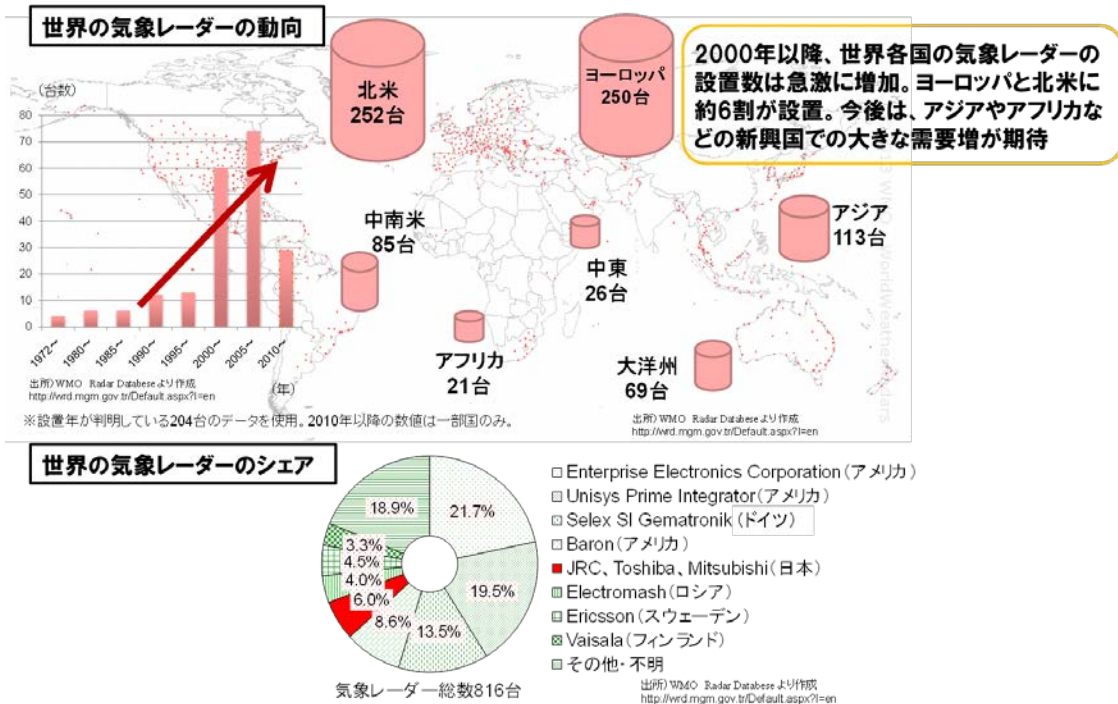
世界の気象レーダーの動向

2000年以降、世界各国の気象レーダーの設置数は急激に増加。ヨーロッパと北米に約6割が設置。今後は、アジアやアフリカなどの新興国での大きな需要増が期待

(台数)
80
70
60
50
40
30
20
10
0
1972~
1980~
1985~
1990~
1995~
2000~
2005~
2010~
(年)
出所)WMO Radar Databeseより作成
http://wrd.mgm.gov.tr/Default.aspx?l=en
※設置年が判明している204台のデータを使用。2010年以降の数値は一部国のみ。

北米
252台

ヨーロッパ
250台

中南米
85台

中東
26台

アジア
113台

アフリカ
21台

大洋州
69台

出所)WMO Radar Databeseより作成
http://wrd.mgm.gov.tr/Default.aspx?l=en

世界の気象レーダーのシェア

18.9%
21.7%
3.3%
4.5%
4.0%
6.0%
8.6%
13.5%
19.5%

気象レーダー総数816台

□ Enterprise Electronics Corporation(アメリカ)
□ Unisys Prime Integrator(アメリカ)
□ Selex SI Gematronik(ドイツ)
□ Baron(アメリカ)
■ JRC、Toshiba、Mitsubishi(日本)
□ Electromash(ロシア)
□ Ericsson(スウェーデン)
□ Vaisala(フィンランド)
□ その他・不明

出所)WMO Radar Databeseより作成
http://wrd.mgm.gov.tr/Default.aspx?l=en